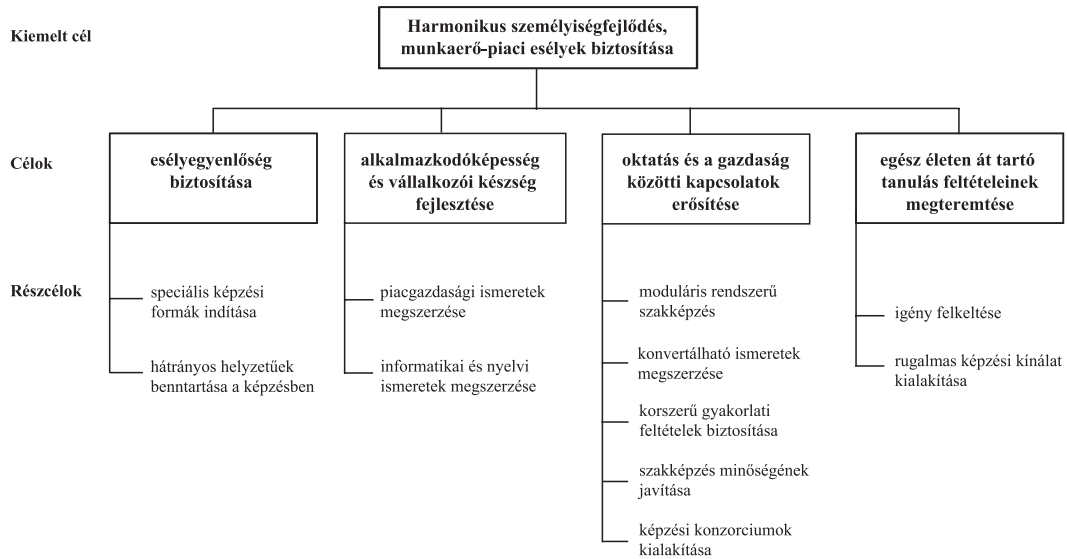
Kiemelt cél

Harmonikus személyiségfejlődés, munkaerő-piaci esélyek biztosítása

Célok

esélyegyenlőség biztosítása

alkalmazkodóképesség és vállalkozói készség fejlesztése

oktatás és a gazdaság közötti kapcsolatok erősítése

egész életen át tartó tanulás feltételeinek megteremtése

Részcélok

speciális képzési formák indítása

hátrányos helyzetűek benntartása a képzésben

piacgazdasági ismeretek megszerzése

informatikai és nyelvi ismeretek megszerzése

moduláris rendszerű szakképzés

konvertálható ismeretek megszerzése

korszerű gyakorlati feltételek biztosítása

szakképzés minőségének javítása

képzési konzorciumok kialakítása

igény felkeltése

rugalmas képzési kínálat kialakítása